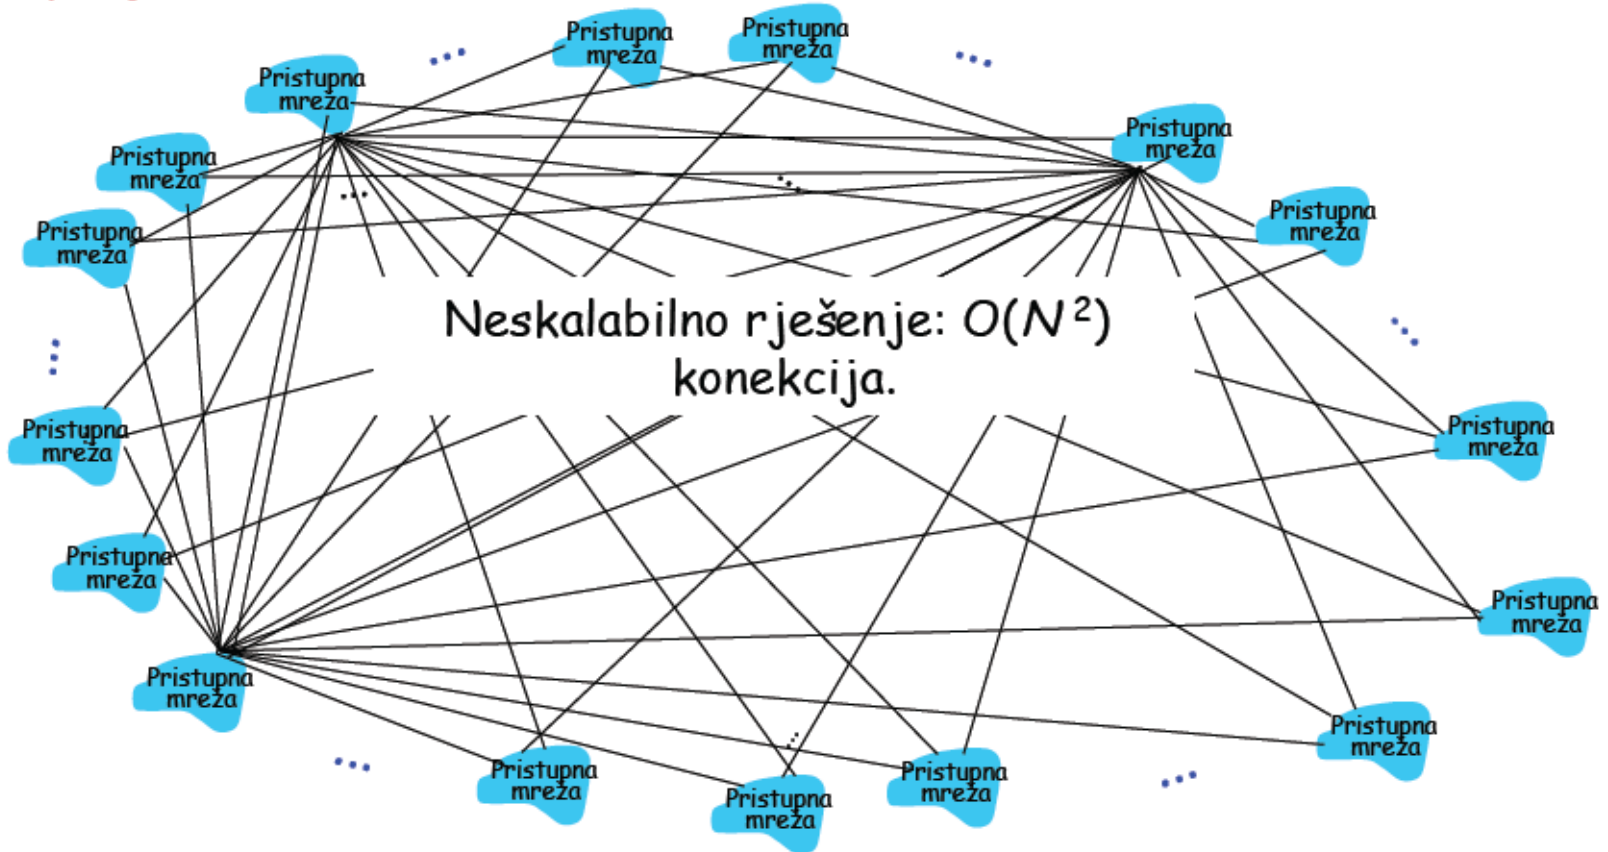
Pristupna mreža

Pristupna mreža

Pristupna mreža

Pristupna mreža

Pristupna mreža

Pristupna mreža

Pristupna mreža

Pristupna mreža

Pristupna mreža

Pristupna mreža

Pristupna mreža

Pristupna mreža

Pristupna mreža

Pristupna mreža

Pristupna mreža

Pristupna mreža

Neskalabilno rješenje: $O(N^2)$ konekcija.